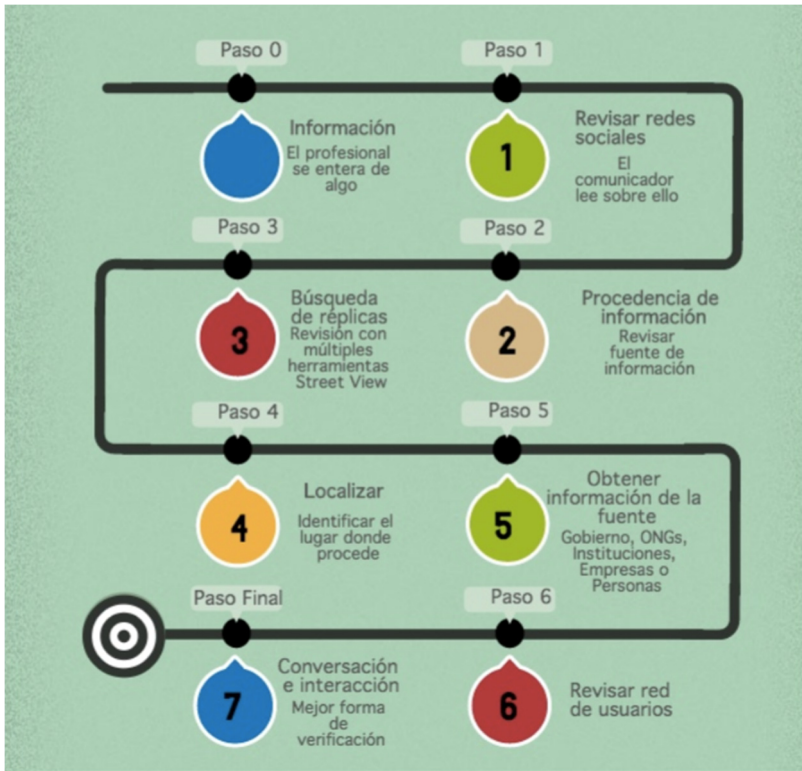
Paso 0

Información
El profesional se entera de algo

Paso 1

1

Revisar redes sociales
El comunicador lee sobre ello

Paso 3

3

Búsqueda de réplicas
Revisión con múltiples herramientas Street View

Paso 2

2

Procedencia de información
Revisar fuente de información

Paso 4

4

Localizar
Identificar el lugar donde procede

Paso 5

5

Obtener información de la fuente
Gobierno, ONGs, Instituciones, Empresas o Personas

Paso Final

7

Conversación e interacción
Mejor forma de verificación

Paso 6

6

Revisar red de usuarios